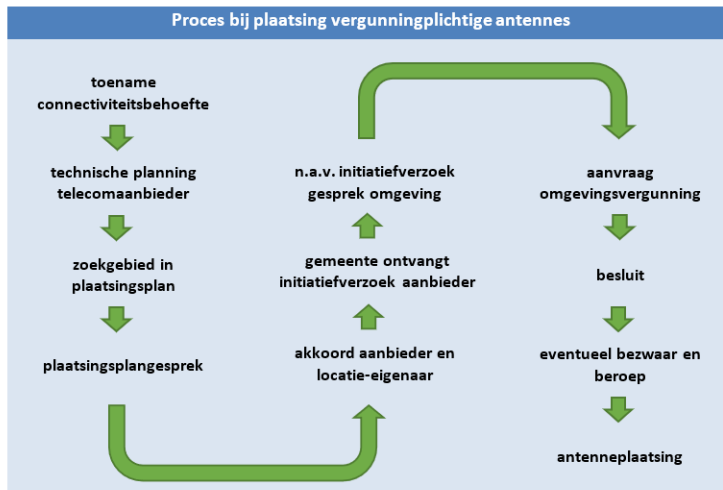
Proces bij plaatsing vergunningplichtige antennes

toename connectiviteitsbehoefte

technische planning telecomaanbieder

zoekgebied in plaatsingsplan

plaatsingsplangesprek

akkoord aanbieder en locatie-eigenaar

gemeente ontvangt initiatiefverzoek aanbieder

n.a.v. initiatiefverzoek gesprek omgeving

aanvraag omgevingsvergunning

besluit

eventueel bezwaar en beroep

antenneplaatsing